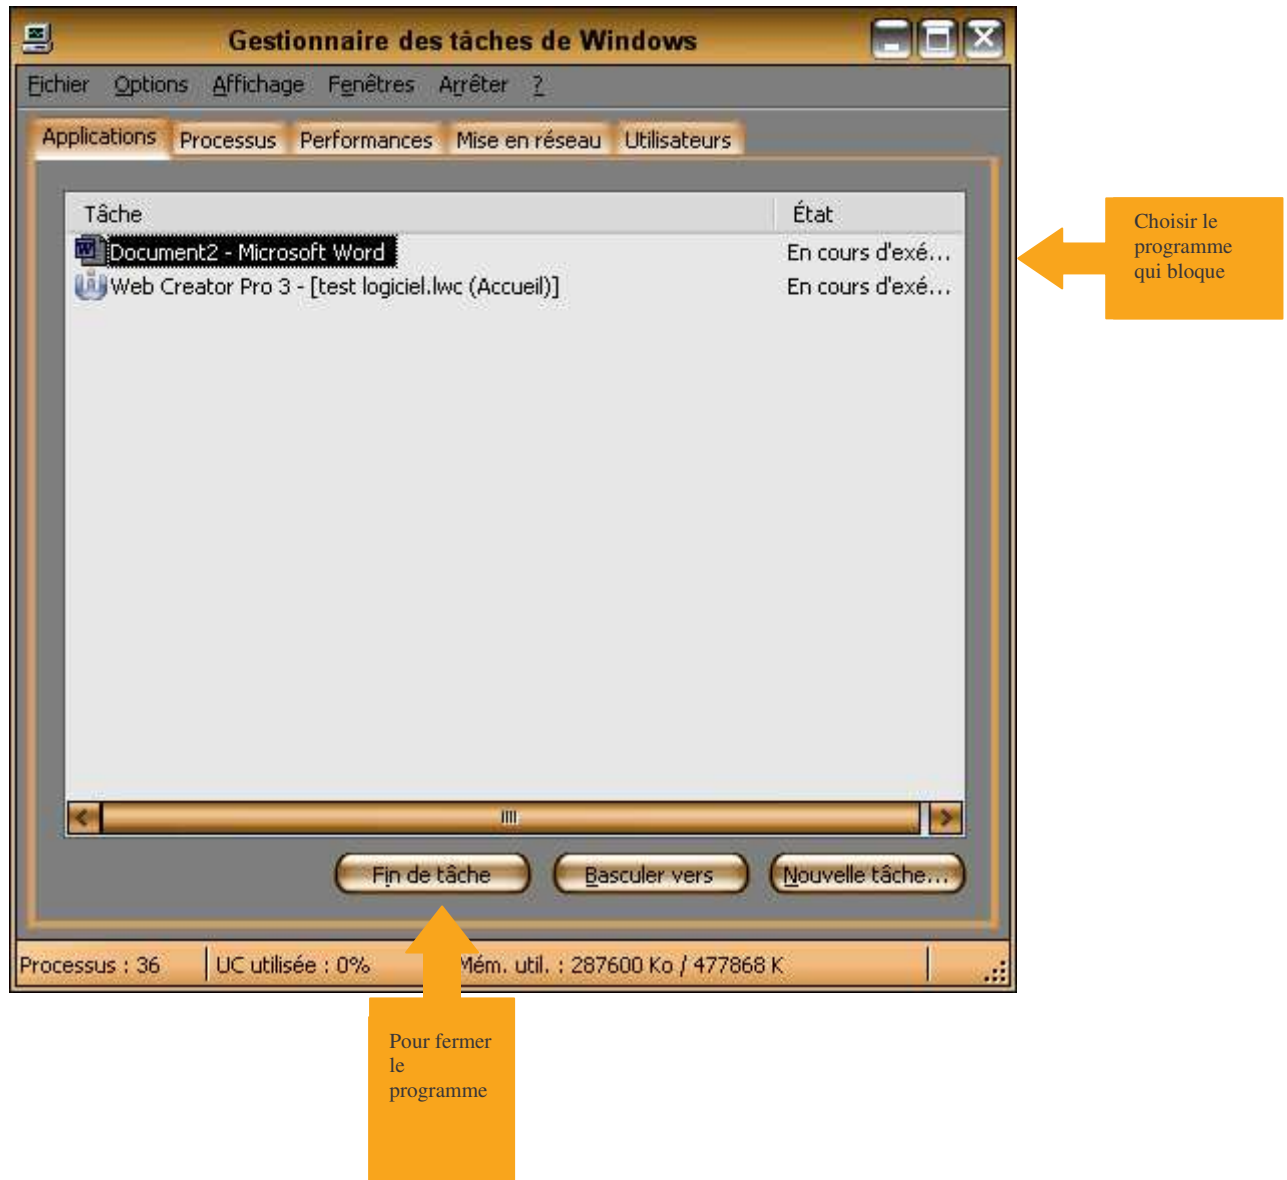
Gestionnaire des tâches de Windows

Fichier Options Affichage Fenêtres Arrêter ?

Applications Processus Performances Mise en réseau Utilisateurs

| Tâche | État |
|---|---|
| Document2 - Microsoft Word | En cours d'exé... |
| Web Creator Pro 3 - [test logiciel.lwc (Accueil)] | En cours d'exé... |

Fin de tâche Basculer vers Nouvelle tâche...

Processus : 36 UC utilisée : 0% Mém. util. : 287600 Ko / 477868 K

Choisir le programme qui bloque

Pour fermer le programme